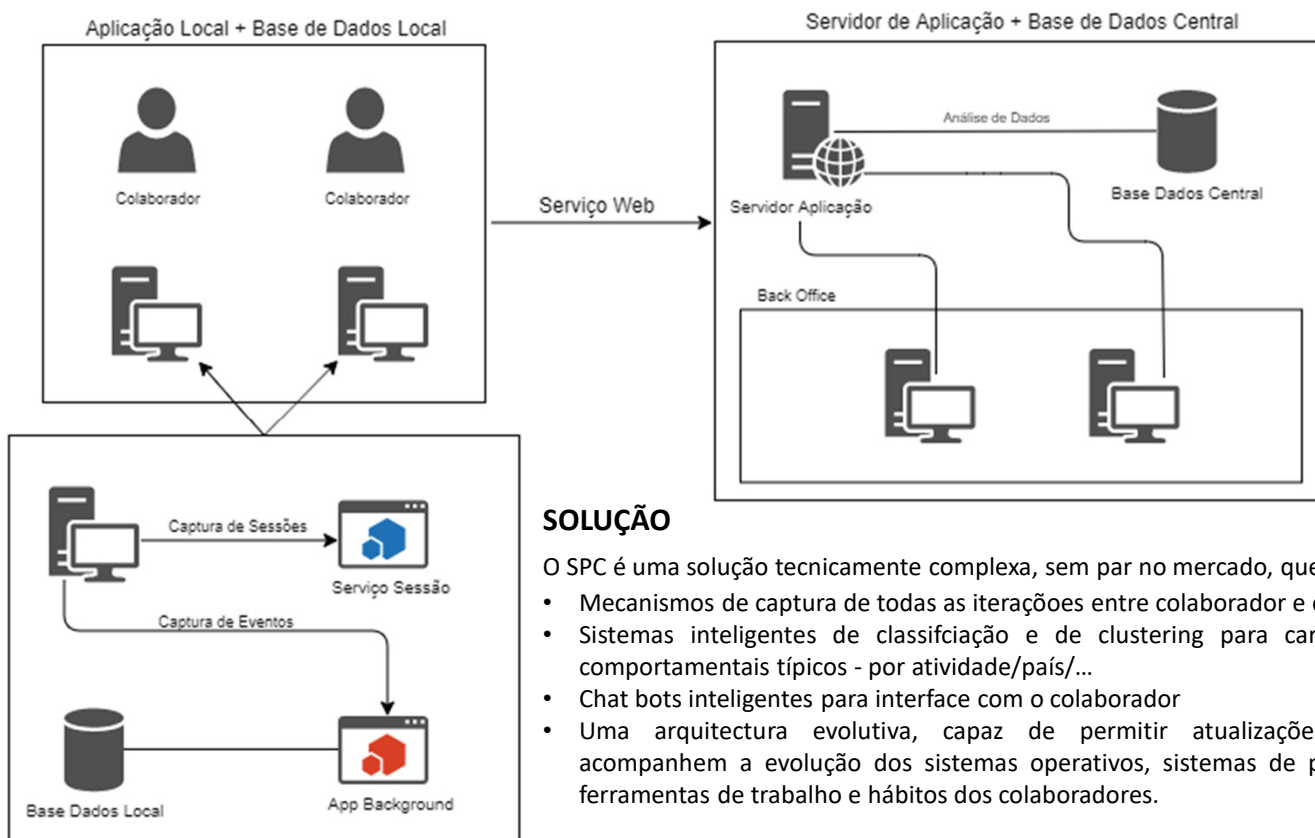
Aplicação Local + Base de Dados Local

Colaborador

Colaborador

Serviço Web

Servidor de Aplicação + Base de Dados Central

Análise de Dados

Servidor Aplicação

Base Dados Central

Back Office

Captura de Sessões

Serviço Sessão

Captura de Eventos

Base Dados Local

App Background

SOLUÇÃO

O SPC é uma solução tecnicamente complexa, sem par no mercado, que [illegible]

• Mecanismos de captura de todas as iteraçoes entre colaborador e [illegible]
• Sistemas inteligentes de classifciação e de clustering para car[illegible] comportamentais típicos - por atividade/país/…
• Chat bots inteligentes para interface com o colaborador
• Uma arquitectura evolutiva, capaz de permitir atualizaçõe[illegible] acompanhem a evolução dos sistemas operativos, sistemas de p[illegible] ferramentas de trabalho e hábitos dos colaboradores.